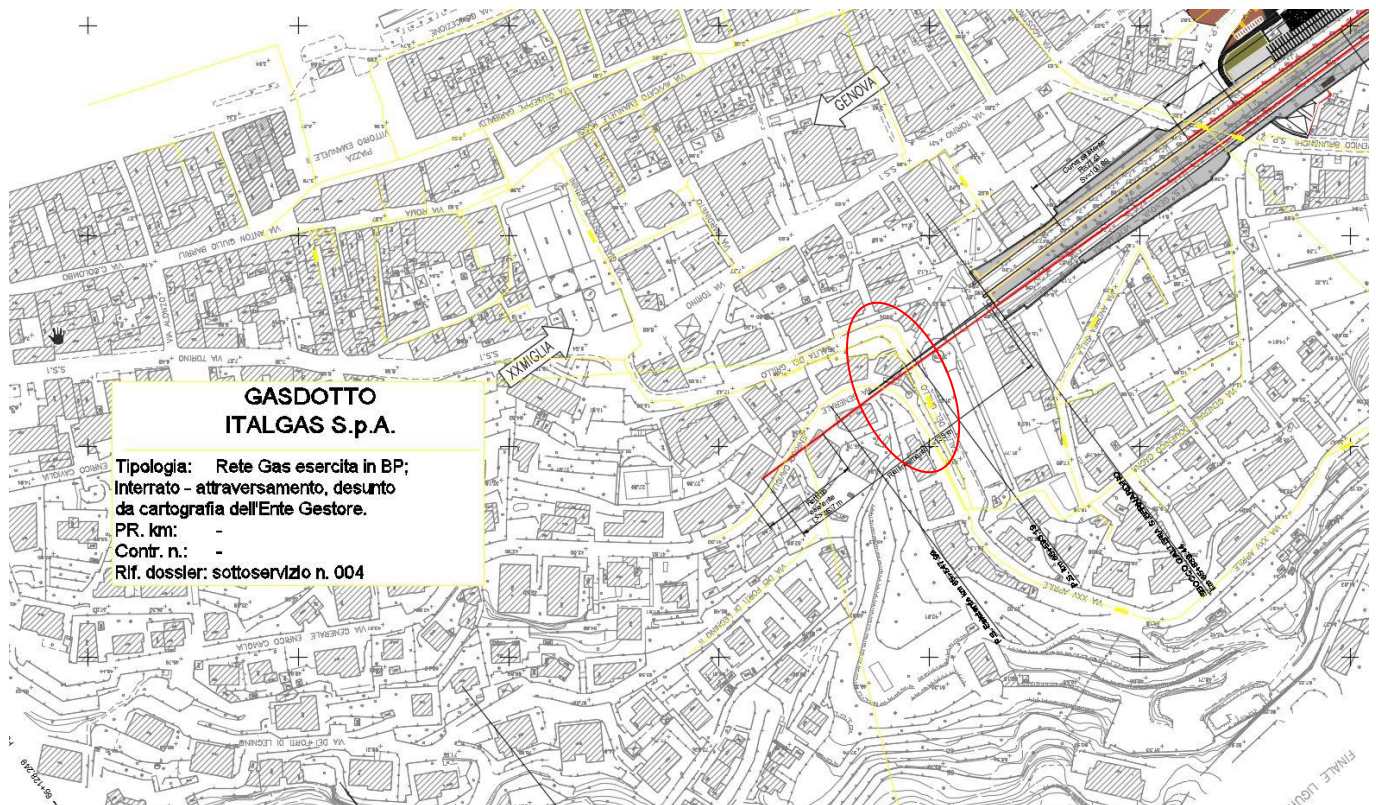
GASDOTTO
ITALGAS S.p.A.

Tipologia: Rete Gas esercita in BP;
Interrato - attraversamento, desunto da cartografia dell'Ente Gestore.
PR. km: -
Contr. n.: -
Rif. dossier: sottoservizio n. 004

GENOVA

XXMIGLIA

VIA TORINO

VIA ROMA

PIAZZA VITTORIO EMANUELE

VIA C.COLOMBO

VIA ANTON GIULIO BARRILI

S.S.1

VIA GENERALE ENRICO CANDIA

VIA DEI FORTI DI LEGNINO

VIA XXV APRILE

FINALE LIGURE